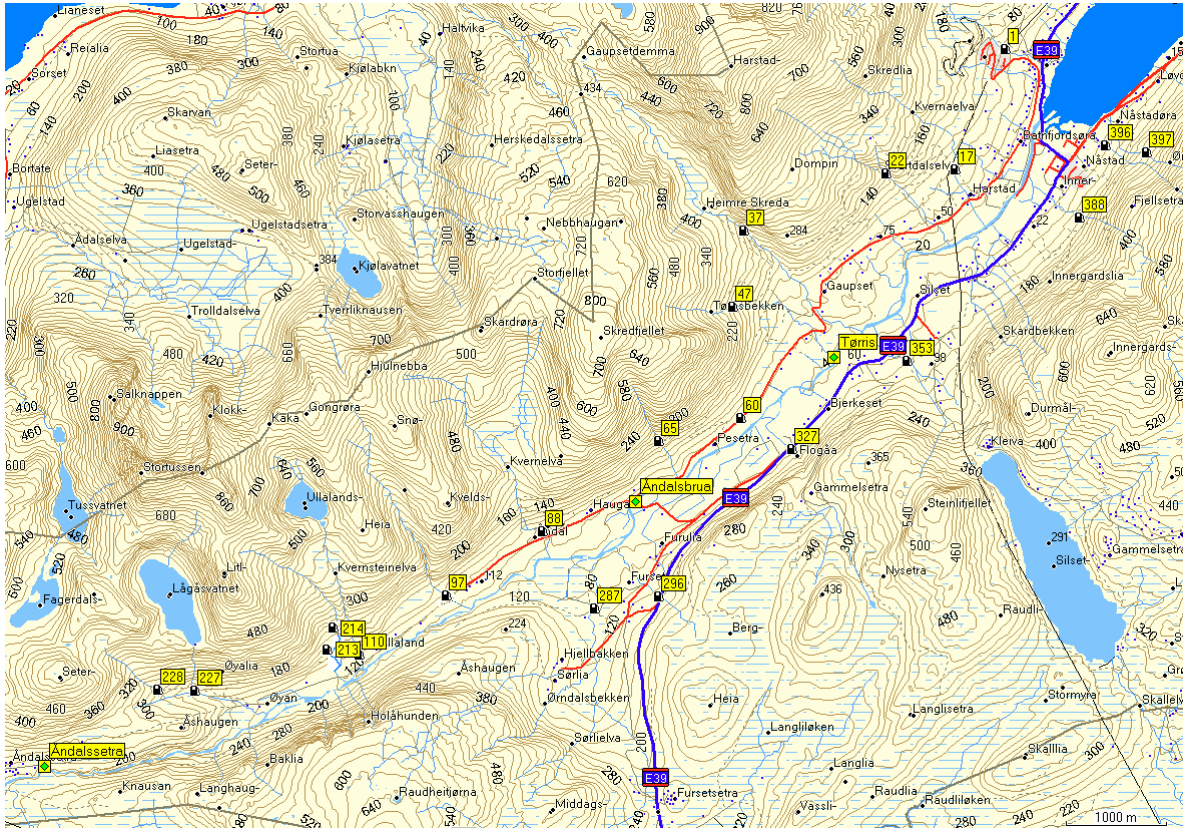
Lianeset
Reialia
Sørset
Bortate
Ugelstad
Ådalselva
Skarvan
Liasetra
Seter-
Ugelstad-
Ugelstadsetra
Stortua
Kjølabkn
Kjølasetra
Storvasshaugen
Kjølavatnet
Tverrliknausen
Trolldalselva
Salknappen
Klokk-
Kaka
Gongrøra
Hjulnebba
Snø-
Stortussen
Tussvatnet
Ullalands-
Heia
Kvernsteinelva
Litl-
Lågåsvatnet
Fagerdals-
Seter-
Øvalia
Øyan
Åshaugen
Holåhunden
Baklia
Åndalssetra
Knausan
Langhaug-
Raudheitjørna
Middags-
Haltvika
Gaupsetdemma
Herskedalssetra
Nebbhaugen
Storfjellet
Skardrøra
Skredfjellet
Kvernelva
Kvelds-
Hauga
Åndalsbrua
Ådal
Ullaland
Åshaugen
Hjellbakken
Sørlia
Ørndalsbekken
Sørlielva
Furulia
Furset
Fursetsetra
Harstad-
Skredlia
Kvernaelva
Dompin
Heimre Skreda
Tørrisbekken
Gaupset
Silset
Tørris
Bjerkeset
Pesetra
Flogåa
Gammelsetra
Berg-
Heia
Langliløken
Langlia
Raudlia
Raudliløken
Vassli-
Nysetra
Steinlifjellet
Kleiva
Durmål-
Innergards-
Innergardslia
Skardbekken
Fjellsetra
Bøtnfjordsøra
Nåstad
Nåstadøra
Løve
Inner-
Harstad
Utdalselva
Silset-
Gammelsetra
Raudli-
Stormyra
Langlisetra
Skallelva
Skalllia
Gr
E39
1
17
22
37
47
60
65
88
97
110
213
214
227
228
287
296
327
353
388
396
397
1000 m